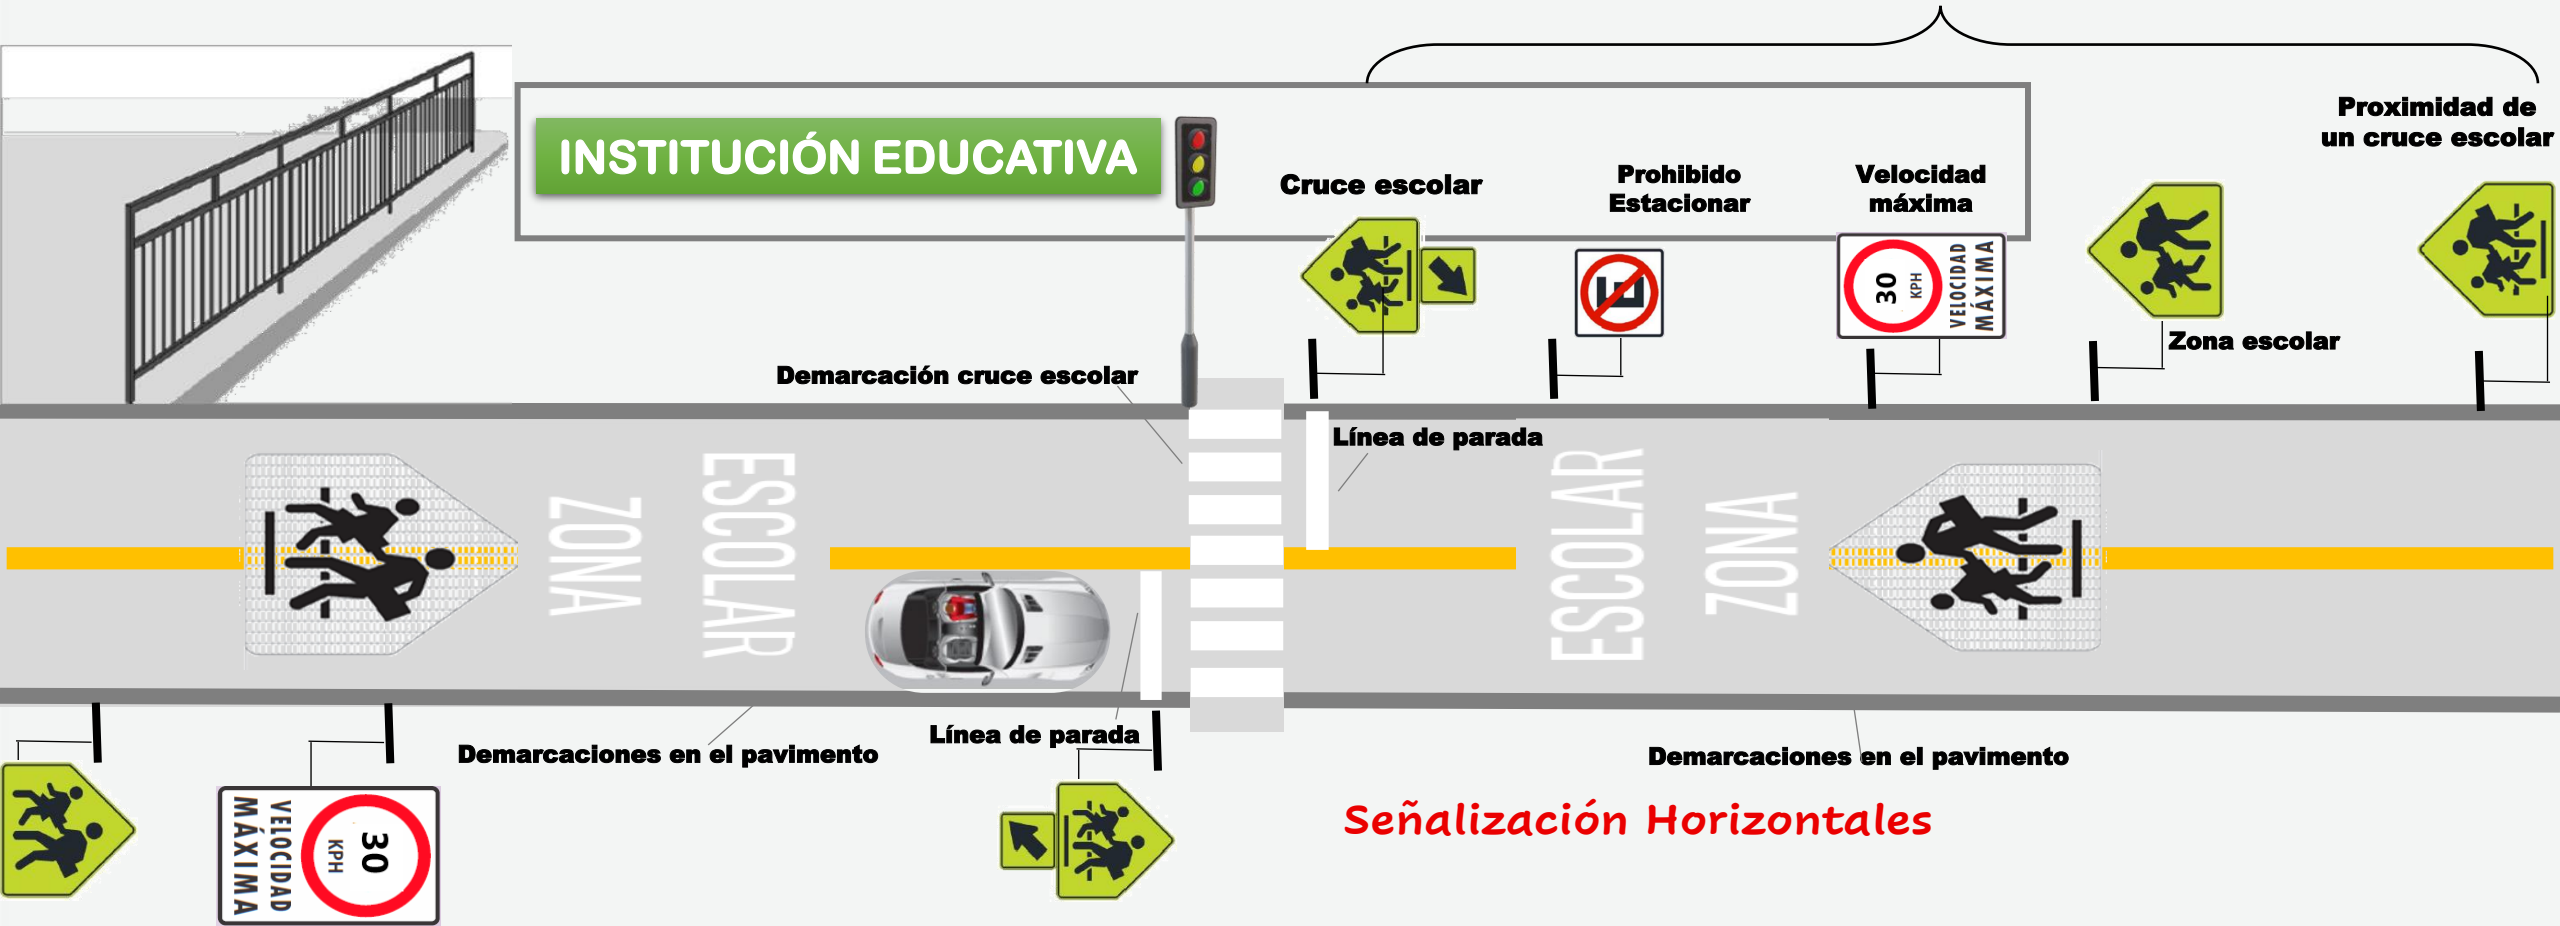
INSTITUCIÓN EDUCATIVA

Cruce escolar

Prohibido Estacionar

Velocidad máxima

Proximidad de un cruce escolar

Zona escolar

30 KPH VELOCIDAD MÁXIMA

E

Demarcación cruce escolar

Línea de parada

ZONA ESCOLAR

ESCOLAR ZONA

Demarcaciones en el pavimento

Línea de parada

Demarcaciones en el pavimento

30 KPH VELOCIDAD MÁXIMA

Señalización Horizontales